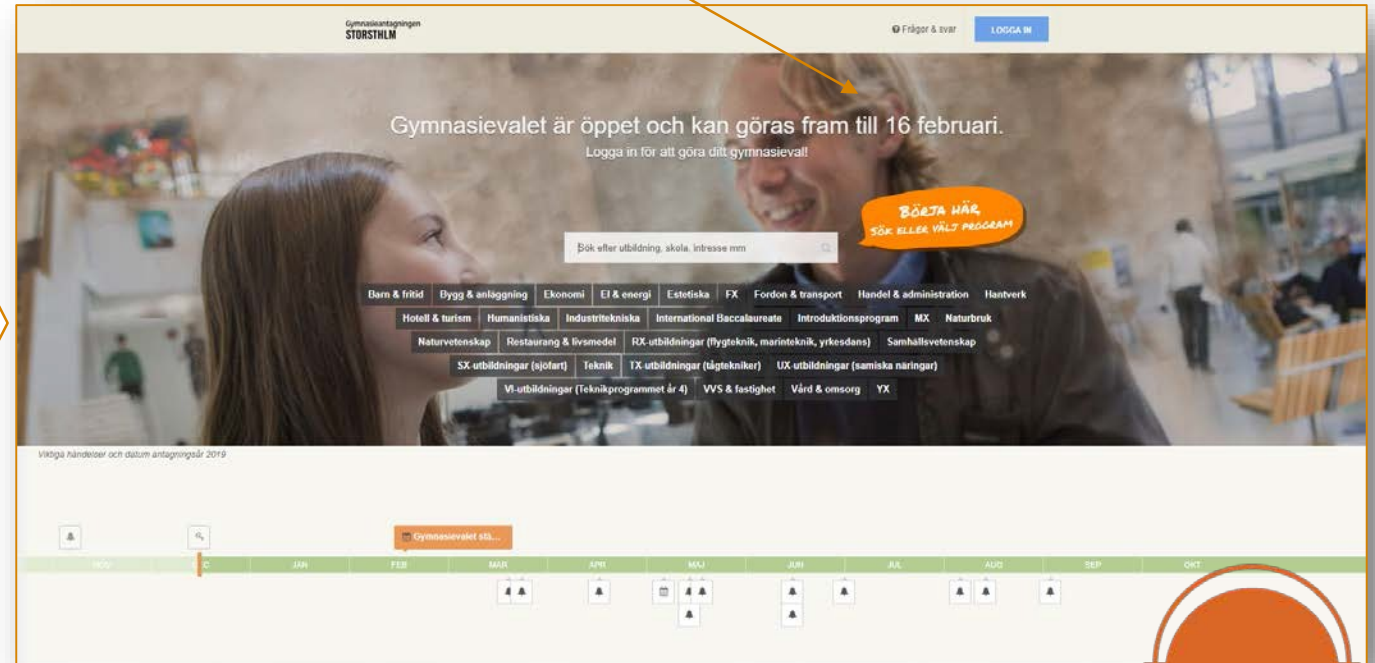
Gymnasieantagningen
STORSTHLM

Frågor & svar

LOGGA IN

Gymnasievalet är öppet och kan göras fram till 16 februari.

Logga in för att göra ditt gymnasieval!

BÖRJA HÄR
SÖK ELLER VÄLJ PROGRAM

Sök efter utbildning, skola, intresse mm

Barn & fritid | Bygg & anläggning | Ekonomi | El & energi | Estetiska | FX | Fordon & transport | Handel & administration | Hantverk | Hotell & turism | Humanistiska | Industritekniska | International Baccalaureate | Introduktionsprogram | MX | Naturbruk | Naturvetenskap | Restaurang & livsmedel | RX-utbildningar (flygteknik, marinteknik, yrkesdans) | Samhällsvetenskap | SX-utbildningar (sjöfart) | Teknik | TX-utbildningar (tågtekniker) | UX-utbildningar (samiska näringar) | VI-utbildningar (Teknikprogrammet år 4) | VVS & fastighet | Vård & omsorg | YX

Viktiga händelser och datum antagningsår 2019

Gymnasievalet stä...

NOV | DEC | JAN | FEB | MAR | APR | MAJ | JUN | JUL | AUG | SEP | OKT